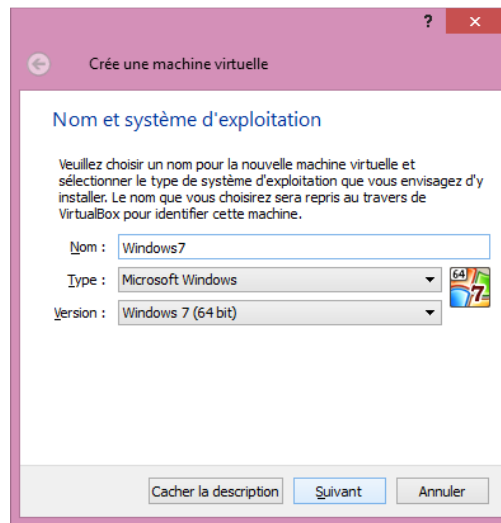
?

Crée une machine virtuelle

Nom et système d'exploitation

Veuillez choisir un nom pour la nouvelle machine virtuelle et sélectionner le type de système d'exploitation que vous envisagez d'y installer. Le nom que vous choisirez sera repris au travers de VirtualBox pour identifier cette machine.

Nom : Windows7

Type : Microsoft Windows

Version : Windows 7 (64 bit)

64

7

Cacher la description

Suivant

Annuler